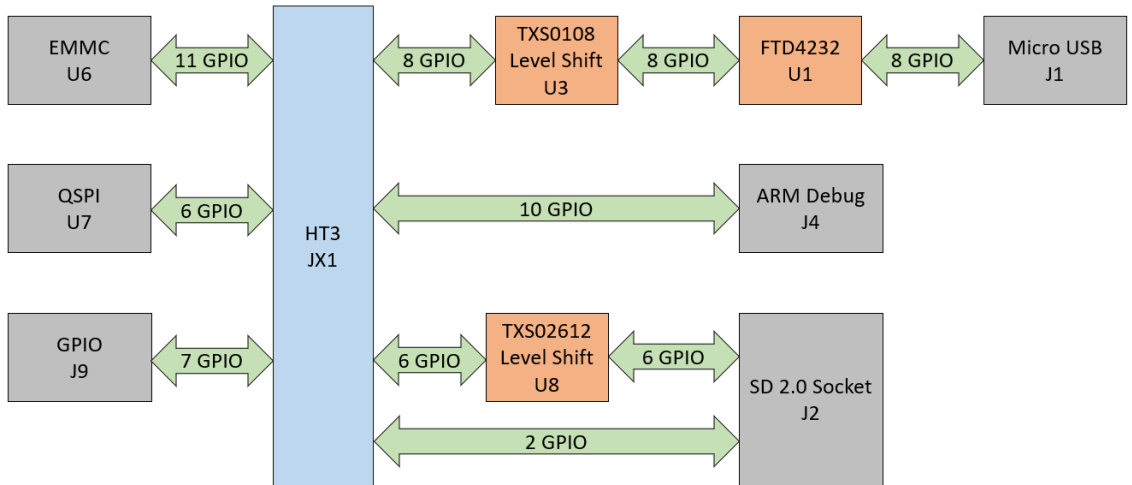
EMMC
U6

11 GPIO

8 GPIO

TXS0108
Level Shift
U3

8 GPIO

FTD4232
U1

8 GPIO

Micro USB
J1

QSPI
U7

6 GPIO

HT3
JX1

10 GPIO

ARM Debug
J4

GPIO
J9

7 GPIO

6 GPIO

TXS02612
Level Shift
U8

6 GPIO

SD 2.0 Socket
J2

2 GPIO